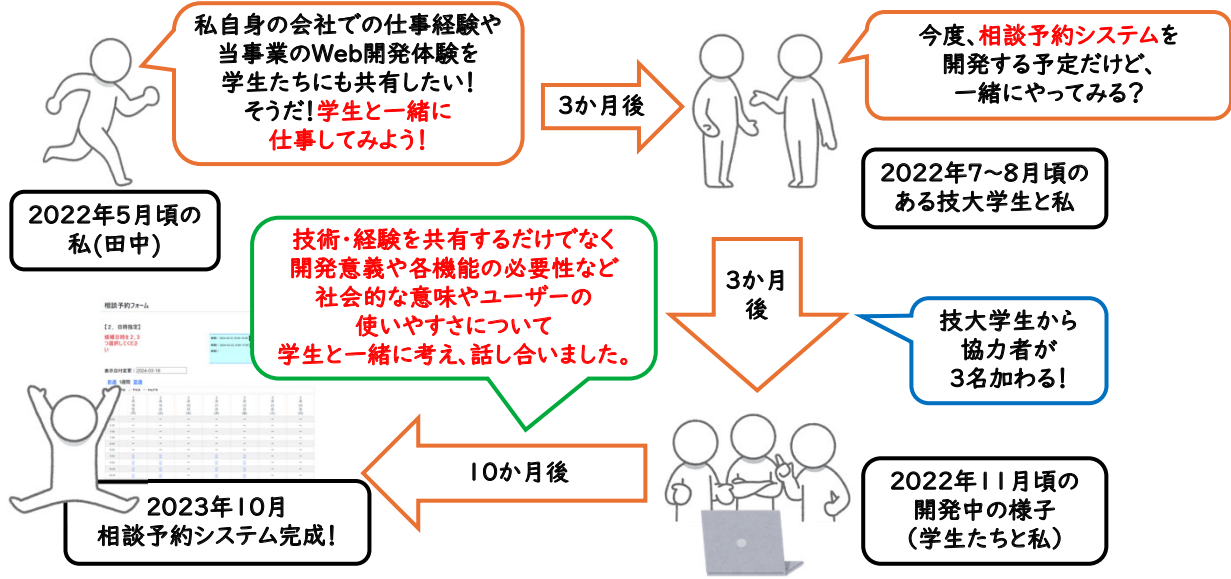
私自身の会社での仕事経験や
当事業のWeb開発体験を
学生たちにも共有したい！
そうだ！学生と一緒に
仕事してみよう！

2022年5月頃の
私(田中)

3か月後

今度、相談予約システムを
開発する予定だけど、
一緒にやってみる？

2022年7~8月頃の
ある技大学生と私

3か月
後

技大学生から
協力者が
3名加わる！

技術・経験を共有するだけでなく
開発意義や各機能の必要性など
社会的な意味やユーザーの
使いやすさについて
学生と一緒に考え、話し合いました。

相談予約フォーム

10か月後

2022年11月頃の
開発中の様子
（学生たちと私）

2023年10月
相談予約システム完成！